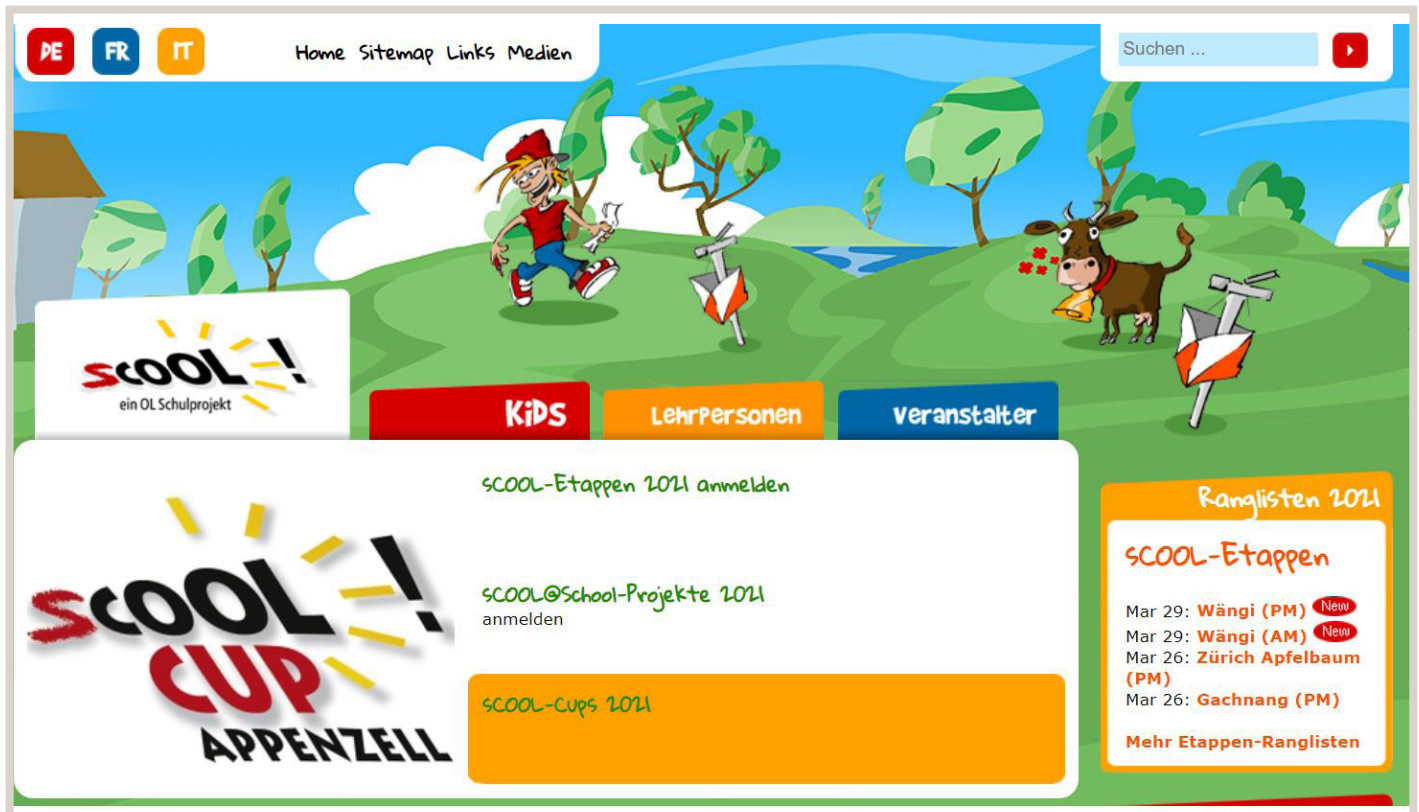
DE FR IT

Home Sitemap Links Medien

Suchen ...

sCOOL !
ein OL Schulprojekt

KiDS Lehrpersonen Veranstalter

sCOOL !
CUP
APPENZELL

sCOOL-Etappen 2021 anmelden

sCOOL@School-Projekte 2021
anmelden

sCOOL-Cups 2021

Ranglisten 2021

sCOOL-Etappen

Mar 29: Wängi (PM) New
Mar 29: Wängi (AM) New
Mar 26: Zürich Apfelbaum (PM)
Mar 26: Gachnang (PM)

Mehr Etappen-Ranglisten